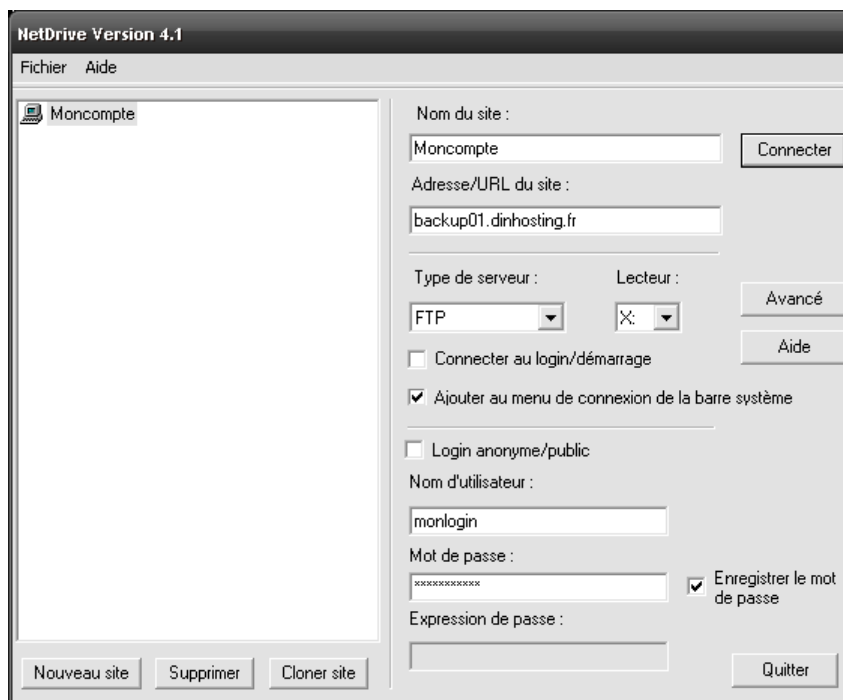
NetDrive Version 4.1

Fichier Aide

Moncompte

Nom du site :

Moncompte

Connecter

Adresse/URL du site :

backup01.dinhosting.fr

Type de serveur :

Lecteur :

FTP

X:

Avancé

Aide

Connecter au login/démarrage

Ajouter au menu de connexion de la barre système

Login anonyme/public

Nom d'utilisateur :

monlogin

Mot de passe :

xxxxxxxxxx

Enregistrer le mot de passe

Expression de passe :

Nouveau site

Supprimer

Cloner site

Quitter